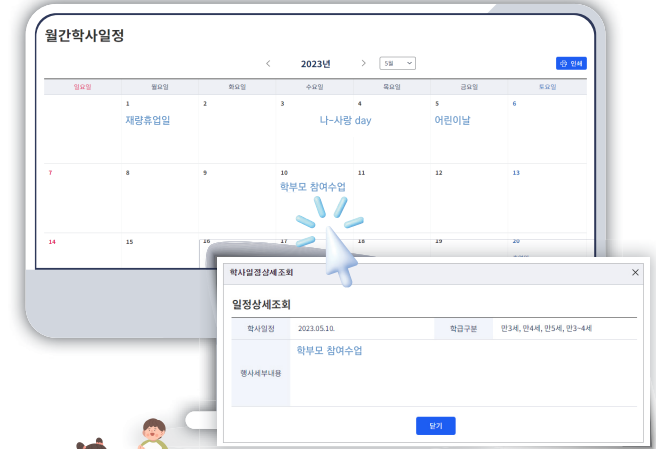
월간학사일정

2023년 5월

인쇄

| 일요일 | 월요일 | 화요일 | 수요일 | 목요일 | 금요일 | 토요일 |
|---|---|---|---|---|---|---|
| | 1 재량휴업일 | 2 | 3 나~사랑 day | 4 | 5 어린이날 | 6 |
| 7 | 8 | 9 | 10 학부모 참여수업 | 11 | 12 | 13 |
| 14 | 15 | 16 | 17 | 18 | 19 | 20 |

학사일정상세조회

일정상세조회

| 학사일정 | 2023.05.10. | 학급구분 | 만3세, 만4세, 만5세, 만3~4세 |
|---|---|---|---|
| 행사세부내용 | 학부모 참여수업 | | |

닫기